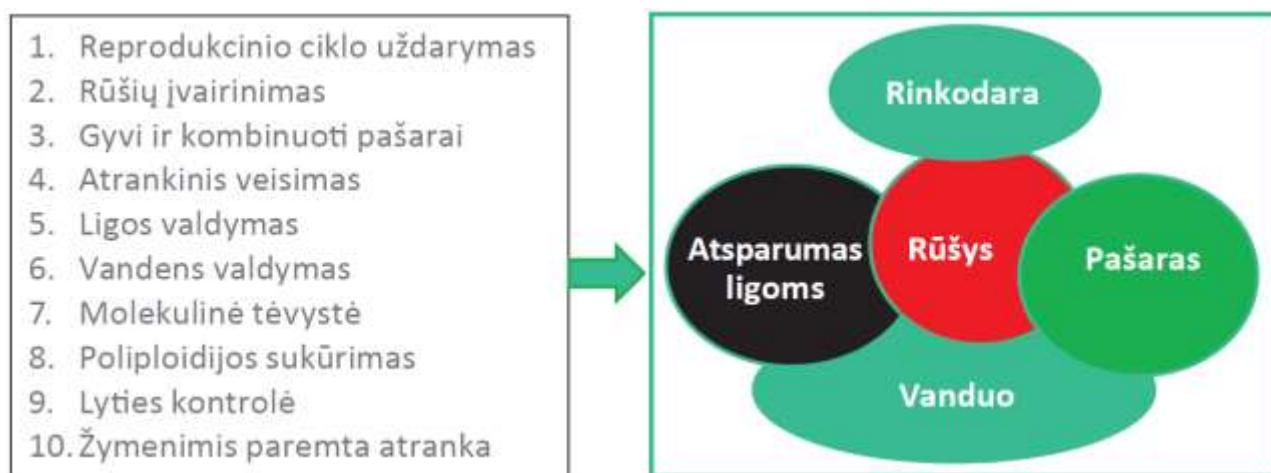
1. Reprodukcinio ciklo uždarymas
2. Rūšių įvairinimas
3. Gyvi ir kombinuoti pašarai
4. Atrankinis veisimas
5. Ligos valdymas
6. Vandens valdymas
7. Molekulinė tėvystė
8. Poliploidijos sukūrimas
9. Lyties kontrolė
10. Žymenimis paremta atranka

Rinkodara

Atsparumas ligoms

Rūšys

Pašaras

Vanduo